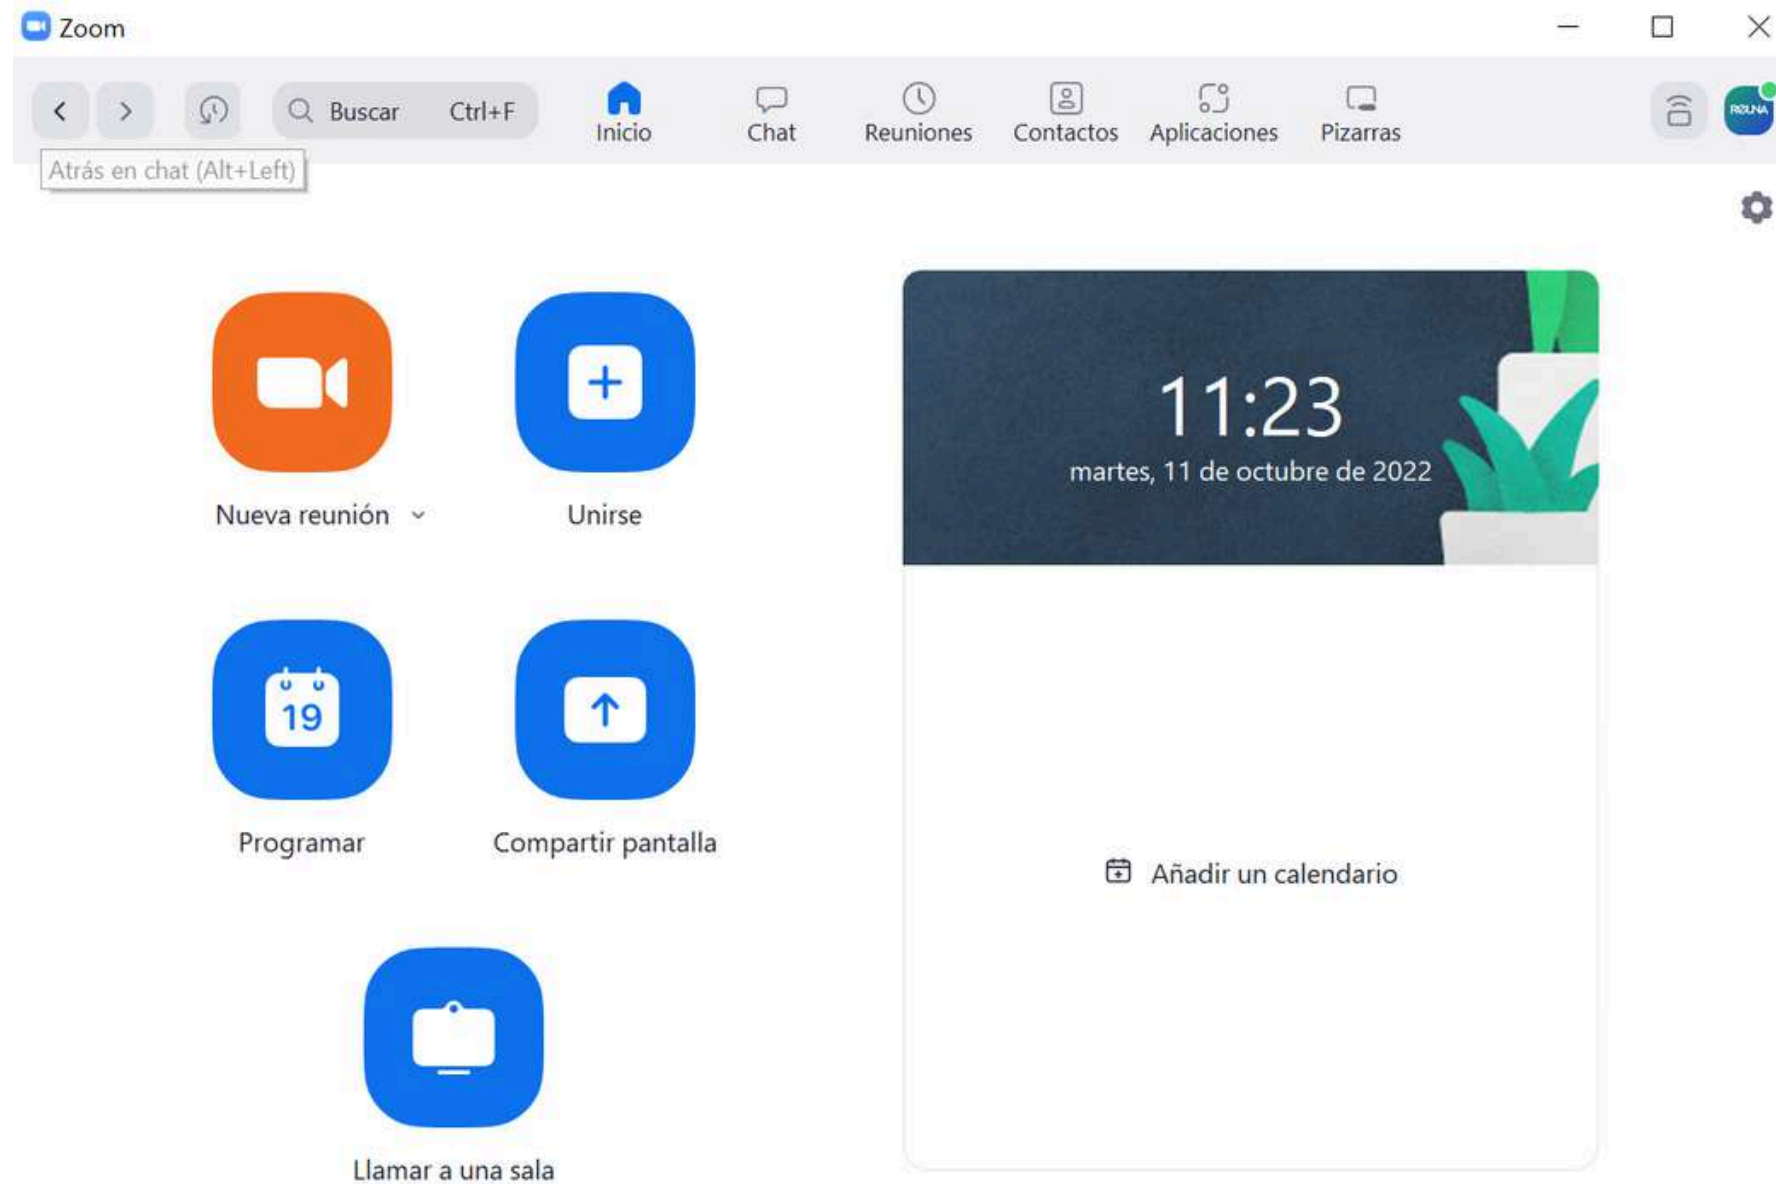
Zoom

Buscar Ctrl+F

Inicio

Chat

Reuniones

Contactos

Aplicaciones

Pizarras

Atrás en chat (Alt+Left)

RIZUNA

Nueva reunión

Unirse

19

Programar

Compartir pantalla

Llamar a una sala

11:23

martes, 11 de octubre de 2022

Añadir un calendario